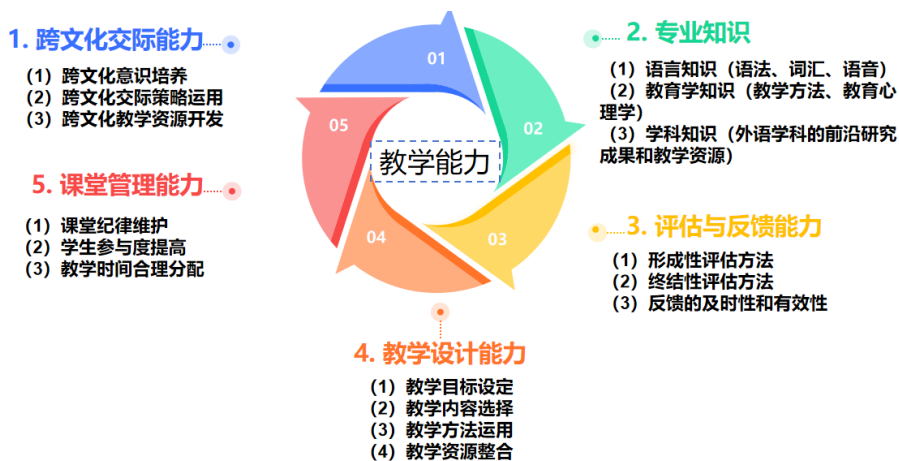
1. 跨文化交际能力

（1）跨文化意识培养
（2）跨文化交际策略运用
（3）跨文化教学资源开发

01
02
03
04
05

教学能力

2. 专业知识

（1）语言知识（语法、词汇、语音）
（2）教育学知识（教学方法、教育心理学）
（3）学科知识（外语学科的前沿研究成果和教学资源）

5. 课堂管理能力

（1）课堂纪律维护
（2）学生参与度提高
（3）教学时间合理分配

3. 评估与反馈能力

（1）形成性评估方法
（2）终结性评估方法
（3）反馈的及时性和有效性

4. 教学设计能力

（1）教学目标设定
（2）教学内容选择
（3）教学方法运用
（4）教学资源整合